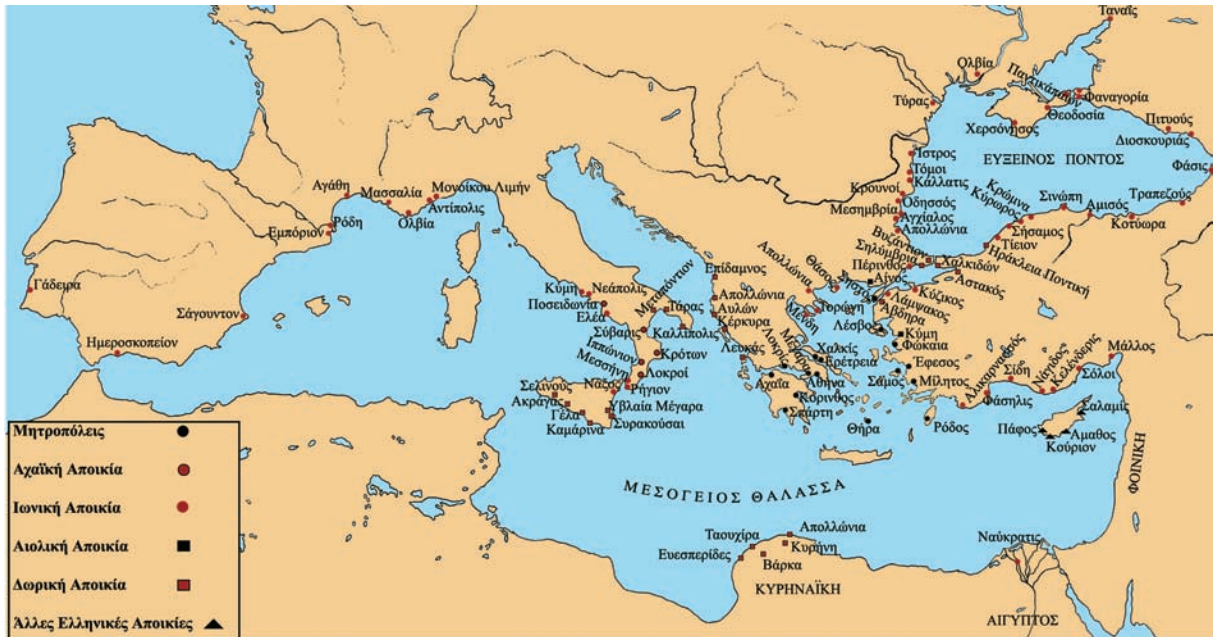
Τάναϊς
Ολβία
Παντικάπαιον
Φαναγορία
Τύρας
Θεοδοσία
Χερσόνησος
Πιτυούς
Διοσκουριάς
ΕΥΞΕΙΝΟΣ ΠΟΝΤΟΣ
Φάσις
Ίστρος
Τόμοι
Κάλλατις
Κρουνοί
Οδησσός
Μεσημβρία
Αγχίαλος
Απολλώνια
Κρώμνα
Κύτωρος
Σινώπη
Αμισός
Τραπεζούς
Σήσαμος
Τίειον
Κοτύωρα
Ηράκλεια Ποντική
Βυζάντιον
Σηλυμβρία
Πέρινθος
Χαλκιδών
Αστακός
Αίνος
Κύζικος
Λάμψακος
Άβδηρα
Θάσος
Απολλώνια
Επίδαμνος
Τορώνη
Σκιώνη
Μένδη
Λέσβος
Κύμη
Φώκαια
Έφεσος
Μίλητος
Σάμος
Χαλκίς
Ερέτρεια
Αθήνα
Μέγαρα
Λοκρίς
Αχαΐα
Κόρινθος
Σπάρτη
Θήρα
Ρόδος
Αλικαρνασσός
Φάσηλις
Σίδη
Νάγιδος
Κελένδερις
Μάλλος
Σόλοι
Σαλαμίς
Πάφος
Αμαθος
Κούριον
ΦΟΙΝΙΚΗ
Απολλώνια
Αυλών
Κέρκυρα
Λευκάς
Τάρας
Μεταπόντιον
Καλλίπολις
Σύβαρις
Κρότων
Λοκροί
Ρήγιον
Κύμη
Νεάπολις
Ποσειδωνία
Ελέα
Ιππώνιον
Μεσσήνη
Νάξος
Σελινούς
Ακράγας
Γέλα
Καμάρινα
Υβλαία Μέγαρα
Συρακούσαι
Αγάθη
Μασσαλία
Μονοίκου Λιμήν
Αντίπολις
Ολβία
Ρόδη
Εμπόριον
Γάδειρα
Σάγουντον
Ημεροσκοπείον
ΜΕΣΟΓΕΙΟΣ ΘΑΛΑΣΣΑ
Ταυχίρα
Απολλώνια
Ευεσπερίδες
Κυρήνη
Βάρκα
ΚΥΡΗΝΑΪΚΗ
Ναύκρατις
ΑΙΓΥΠΤΟΣ
Μητροπόλεις
Αχαϊκή Αποικία
Ιωνική Αποικία
Αιολική Αποικία
Δωρική Αποικία
Άλλες Ελληνικές Αποικίες